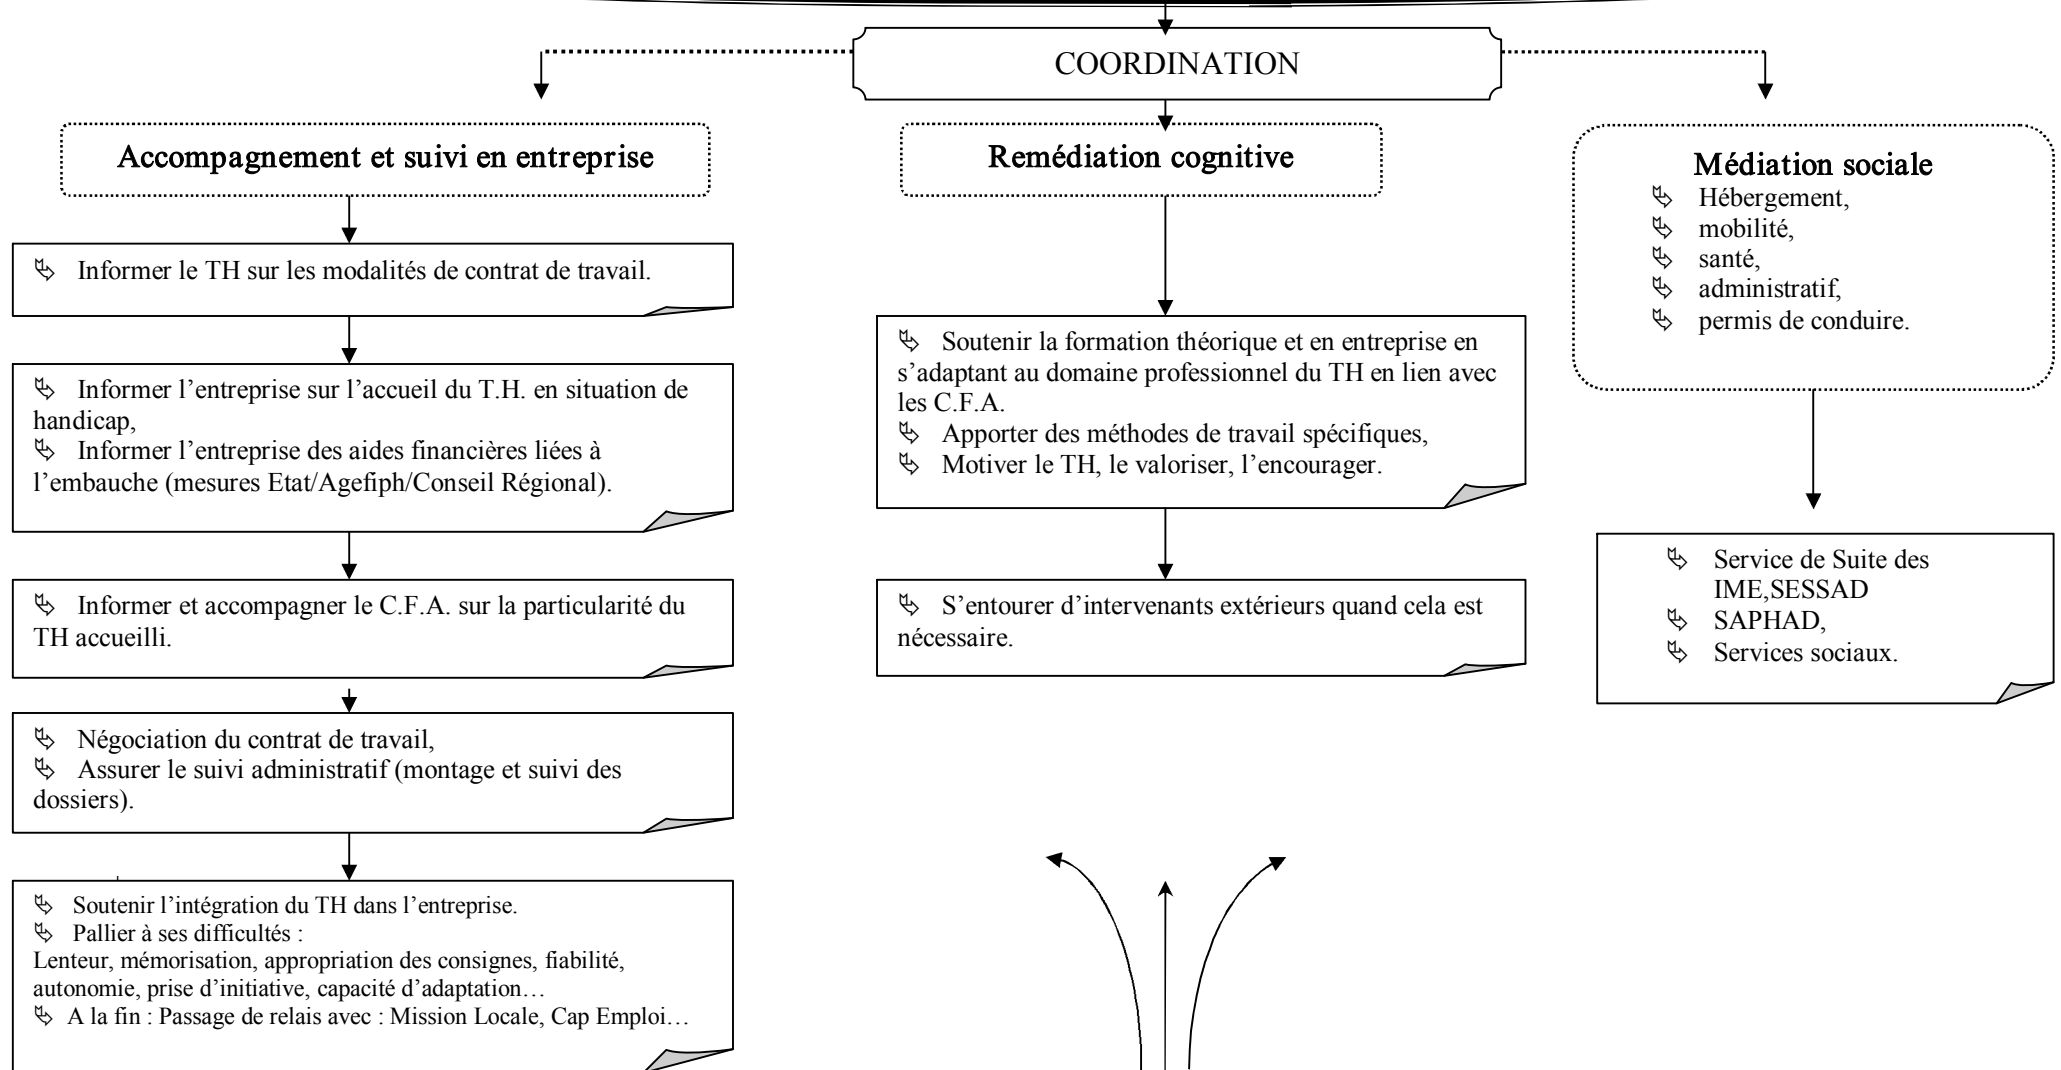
COORDINATION

Accompagnement et suivi en entreprise

Remédiation cognitive

Médiation sociale
↳ Hébergement,
↳ mobilité,
↳ santé,
↳ administratif,
↳ permis de conduire.

↳ Informer le TH sur les modalités de contrat de travail.

↳ Informer l'entreprise sur l'accueil du T.H. en situation de handicap,
↳ Informer l'entreprise des aides financières liées à l'embauche (mesures Etat/Agefiph/Conseil Régional).

↳ Informer et accompagner le C.F.A. sur la particularité du TH accueilli.

↳ Négociation du contrat de travail,
↳ Assurer le suivi administratif (montage et suivi des dossiers).

↳ Soutenir l'intégration du TH dans l'entreprise.
↳ Pallier à ses difficultés :
Lenteur, mémorisation, appropriation des consignes, fiabilité, autonomie, prise d'initiative, capacité d'adaptation…
↳ A la fin : Passage de relais avec : Mission Locale, Cap Emploi…

↳ Soutenir la formation théorique et en entreprise en s'adaptant au domaine professionnel du TH en lien avec les C.F.A.
↳ Apporter des méthodes de travail spécifiques,
↳ Motiver le TH, le valoriser, l'encourager.

↳ S'entourer d'intervenants extérieurs quand cela est nécessaire.

↳ Service de Suite des IME,SESSAD
↳ SAPHAD,
↳ Services sociaux.